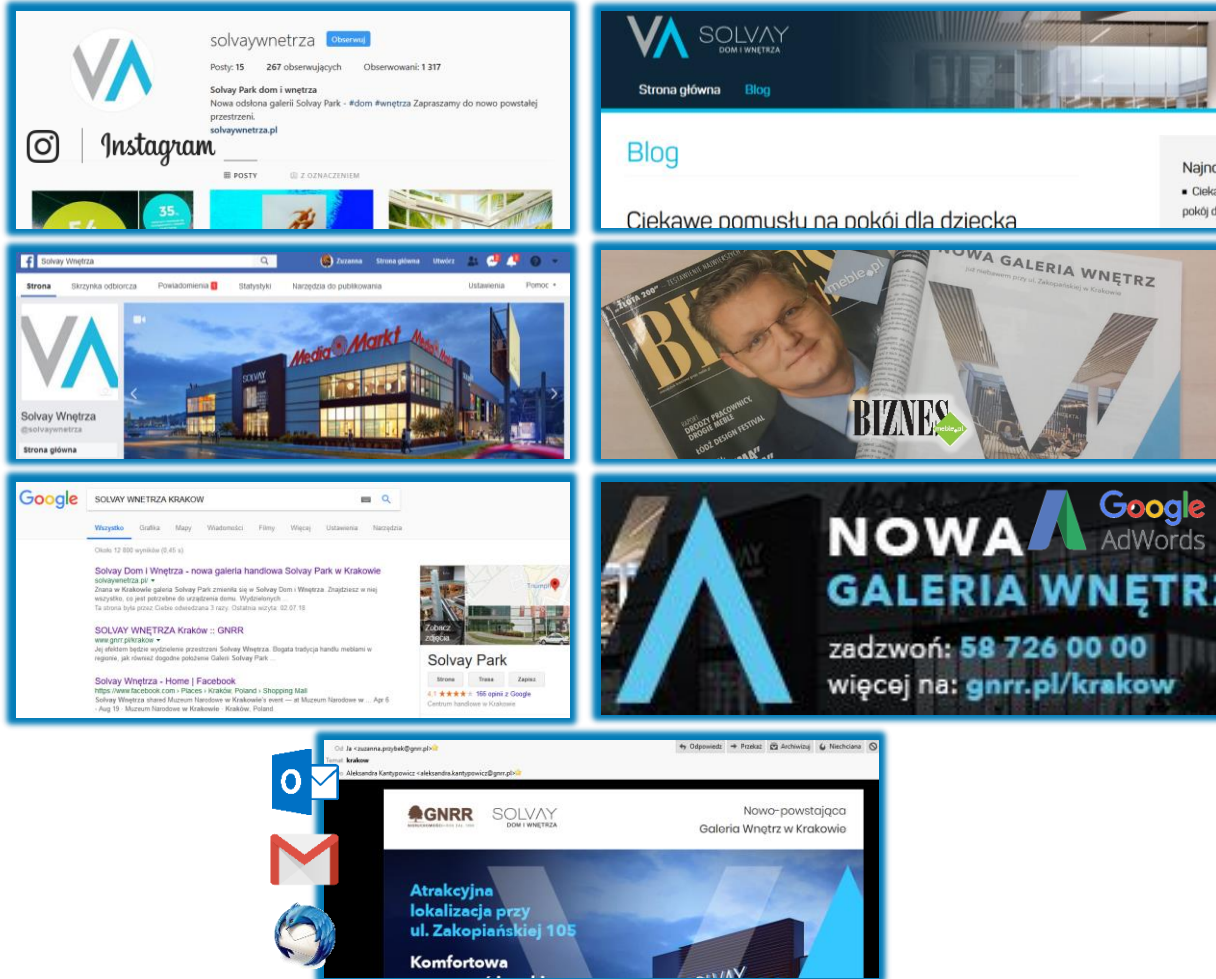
solvaywnetrza Obserwuj

Posty: 15 267 obserwujących Obserwowani: 1 317

Solvay Park dom i wnętrza
Nowa odsłona galerii Solvay Park - #dom #wnętrza Zapraszamy do nowo powstałej przestrzeni.
solvaywnetrza.pl

Instagram

POSTY Z OZNACZENIEM

SOLVAY DOM I WNĘTRZA

Strona główna Blog

Blog

Najno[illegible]

Ciekawe pomysły na pokój dla dziecka

Solvay Wnętrza Zuzanna Strona główna Utwórz

Strona Skrzynka odbiorcza Powiadomienia Statystyki Narzędzia do publikowania Ustawienia Pomoc

Solvay Wnętrza
@solvaywnetrza
Strona główna

Media Markt

NOWA GALERIA WNĘTRZ
przy ul. Zakopiańskiej w Krakowie

meble.pl

BIZNES meble.pl

Google SOLVAY WNETRZA KRAKOW

Wszystko Grafika Mapy Wiadomości Filmy Więcej Ustawienia Narzędzia

Około 12 800 wyników (0,45 s)

Solvay Dom i Wnętrza - nowa galeria handlowa Solvay Park w Krakowie
solvaywnetrza.pl/
Znana w Krakowie galeria Solvay Park zmieniła się w Solvay Dom i Wnętrza. Znajdziesz w niej wszystko, co jest potrzebne do urządzenia domu. Wydzielonych ...
Ta strona była przez Ciebie odwiedzana 3 razy. Ostatnia wizyta: 02.07.18

SOLVAY WNĘTRZA Kraków :: GNRR
www.gnrr.pl/krakow
Jej efektem będzie wydzielenie przestrzeni Solvay Wnętrza. Bogata tradycja handlu meblami w regionie, jak również dogodne położenie Galerii Solvay Park ...

Solvay Wnętrza - Home | Facebook
https://www.facebook.com › Places › Kraków, Poland › Shopping Mall
Solvay Wnętrza shared Muzeum Narodowe w Krakowie's event — at Muzeum Narodowe w ... Apr 6 - Aug 19 · Muzeum Narodowe w Krakowie · Kraków, Poland.

Zobacz zdjęcia

Solvay Park
Strona Trasa Zapisz
4,1 ★★★★ 155 opinii z Google
Centrum handlowe w Krakowie

NOWA GALERIA WNĘTRZ
zadzwoń: 58 726 00 00
więcej na: gnrr.pl/krakow

Google AdWords

Od Ja <zuzanna.przybek@gnrr.pl>
Temat krakow
Aleksandra Kantypowicz <aleksandra.kantypowicz@gnrr.pl>
Odpowiedz Przekaż Archiwizuj Niechciana

GNRR SOLVAY DOM I WNĘTRZA

Nowo-powstająca Galeria Wnętrz w Krakowie

Atrakcyjna lokalizacja przy ul. Zakopiańskiej 105

Komfortowa

SOLVAY